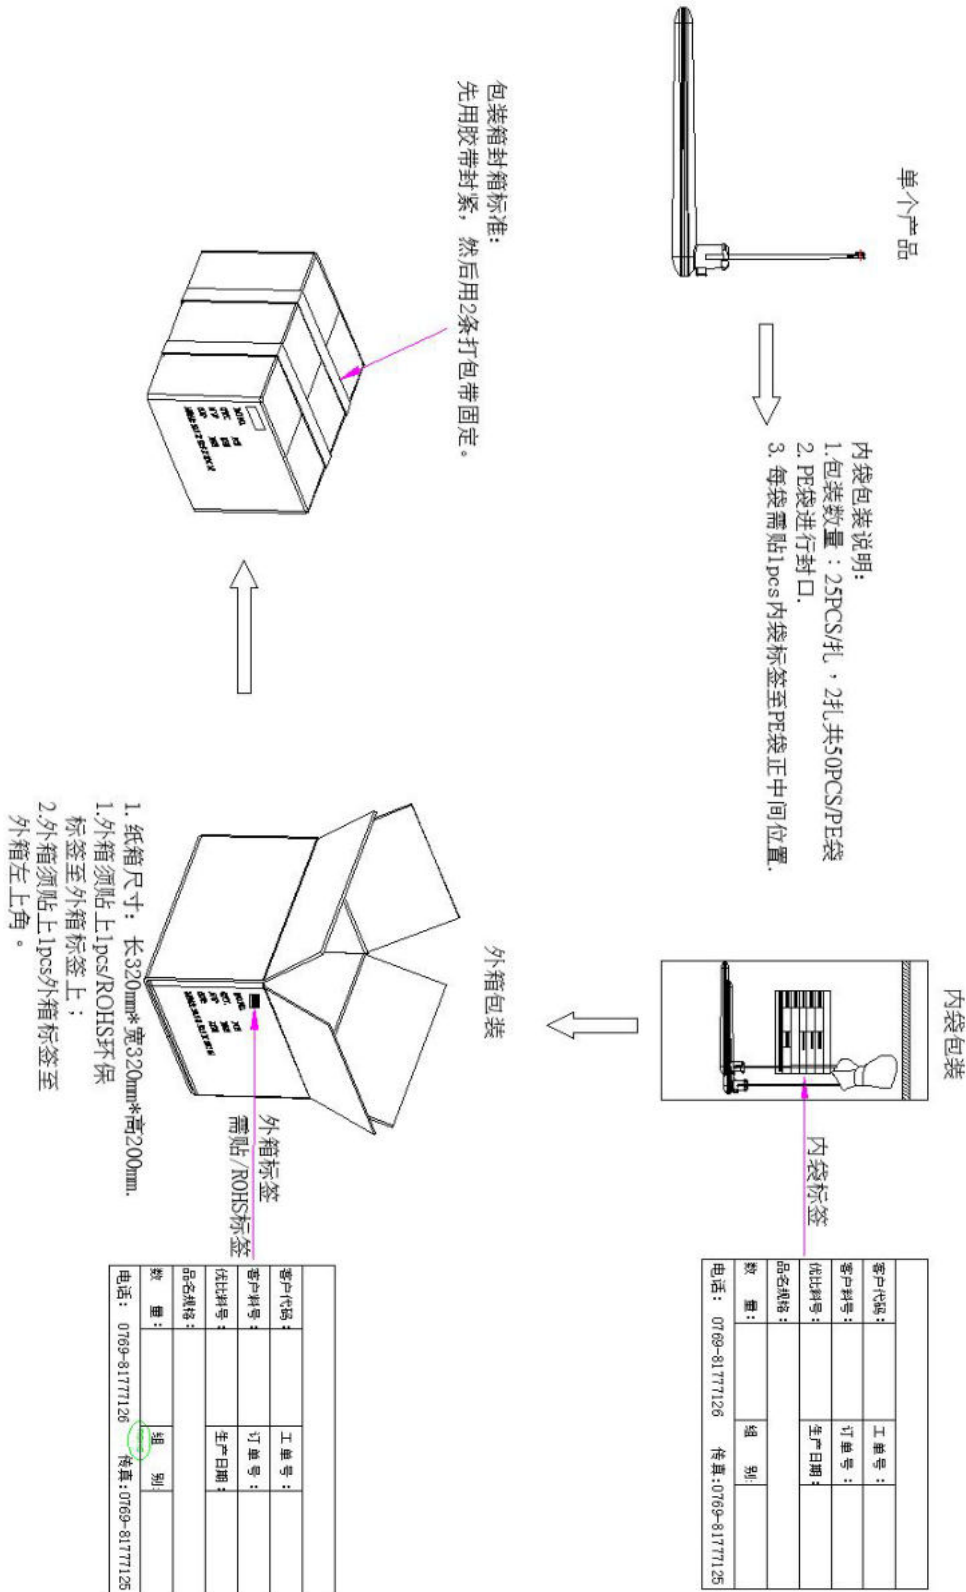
单个产品

内袋包装说明:
1.包装数量：25PCS/扎，2扎共50PCS/PE袋
2. PE袋进行封口.
3. 每袋需贴1pcs内袋标签至PE袋正中间位置.

内袋包装

内袋标签

| 客户代码： | | 工单号： | |
|---|---|---|---|
| 客户料号： | | 订单号： | |
| 优比料号： | | 生产日期： | |
| 品名规格： | | | |
| 数　量： | | 组　别： | |

电话：0769-81777126　传真:0769-81777125

外箱包装

外箱标签
需贴/ROHS标签

1. 纸箱尺寸：长320mm*宽320mm*高200mm.
1.外箱须贴上1pcs/ROHS环保标签至外箱标签上；
2.外箱须贴上1pcs外箱标签至外箱左上角。

| 客户代码： | | 工单号： | |
|---|---|---|---|
| 客户料号： | | 订单号： | |
| 优比料号： | | 生产日期： | |
| 品名规格： | | | |
| 数　量： | | 组　别： | |

电话：0769-81777126　传真:0769-81777125

包装箱封箱标准:
先用胶带封紧，然后用2条打包带固定。